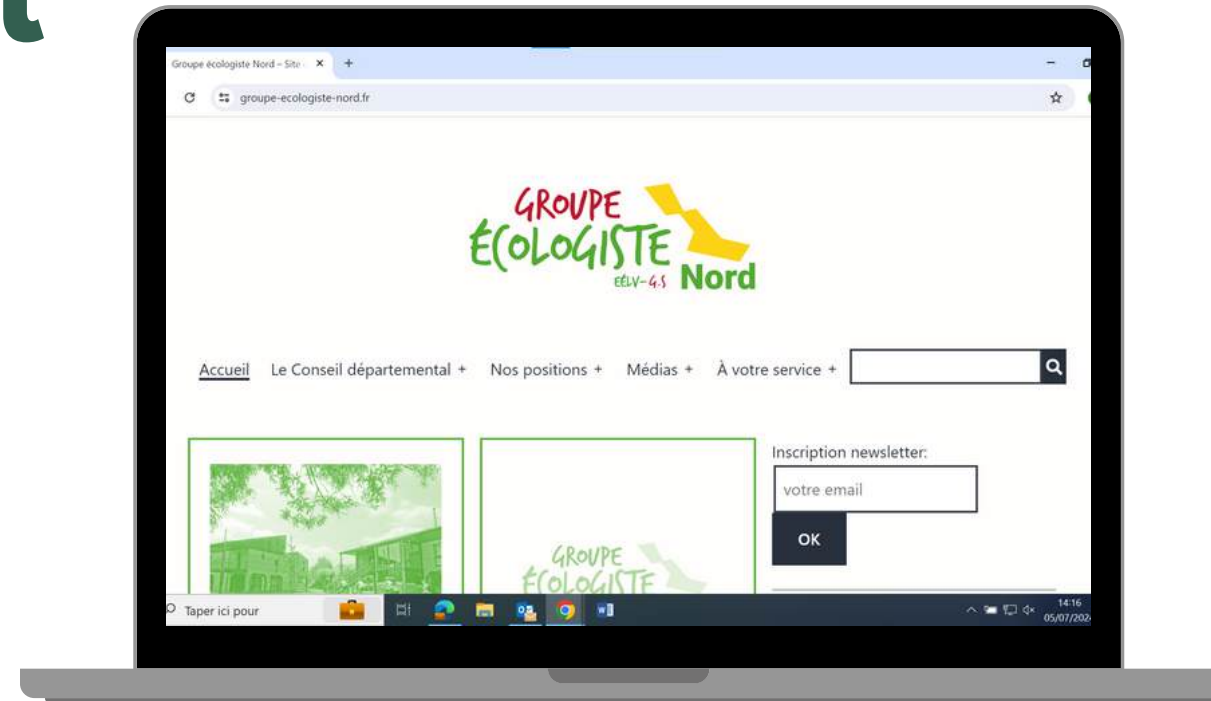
Groupe écologiste Nord – Site
groupe-ecologiste-nord.fr

GROUPE ÉCOLOGISTE EÉLV-G.S Nord

Accueil Le Conseil départemental + Nos positions + Médias + À votre service +

Inscription newsletter:
votre email
OK

GROUPE ÉCOLOGISTE

Taper ici pour

14:16
05/07/202